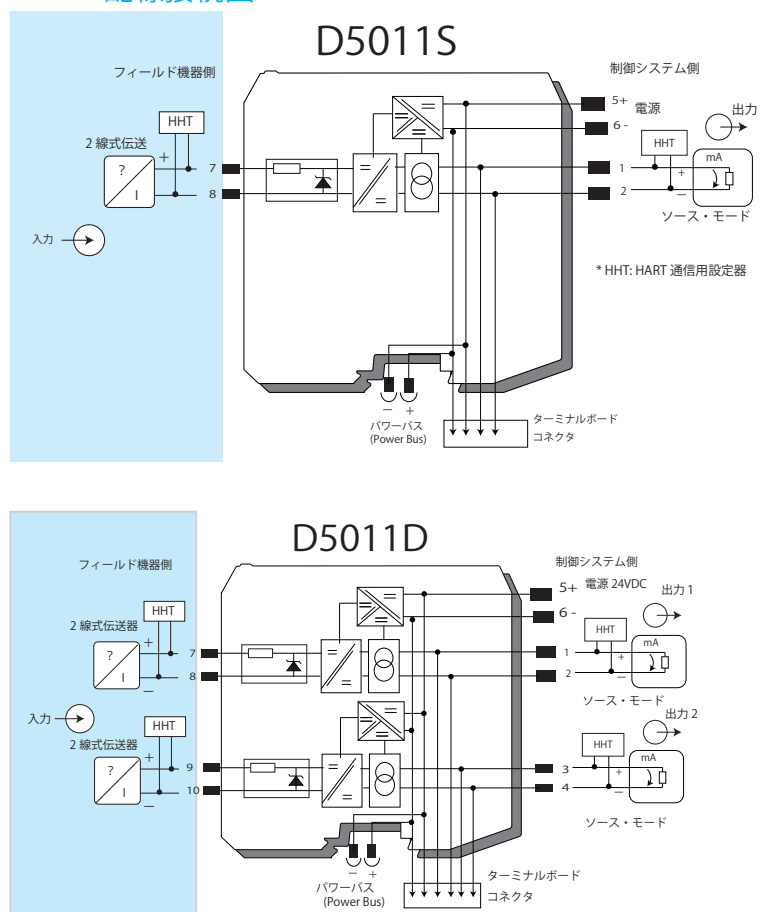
D5011S

フィールド機器側

制御システム側

HHT

2 線式伝送

+

?

I

7

8

入力

5+

電源

6 -

出力

HHT

mA

1

+

2

–

ソース・モード

* HHT: HART 通信用設定器

– +

パワーバス
(Power Bus)

ターミナルボード
コネクタ

D5011D

フィールド機器側

制御システム側

5+ 電源 24VDC

出力 1

6 -

HHT

2 線式伝送器

+

?

I

–

7

8

HHT

mA

1

+

2

–

ソース・モード

入力

HHT

2 線式伝送器

+

?

I

–

9

10

出力 2

HHT

mA

3

+

4

–

ソース・モード

– +

パワーバス
(Power Bus)

ターミナルボード
コネクタ